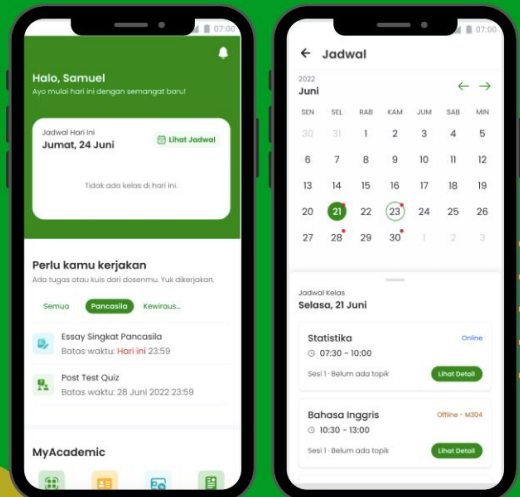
07:00

Halo, Samuel
Ayo mulai hari ini dengan semangat baru!

Jadwal Hari Ini
Jumat, 24 Juni
Lihat Jadwal

Tidak ada kelas di hari ini.

Perlu kamu kerjakan
Ada tugas atau kuis dari dosenmu. Yuk dikerjakan.

Semua Pancasila Kewiraus...

Essay Singkat Pancasila
Batas waktu: Hari ini 23:59

Post Test Quiz
Batas waktu: 28 Juni 2022 23:59

MyAcademic

07:00

Jadwal

2022
Juni

| SEN | SEL | RAB | KAM | JUM | SAB | MIN |
|---|---|---|---|---|---|---|
| 30 | 31 | 1 | 2 | 3 | 4 | 5 |
| 6 | 7 | 8 | 9 | 10 | 11 | 12 |
| 13 | 14 | 15 | 16 | 17 | 18 | 19 |
| 20 | 21 | 22 | 23 | 24 | 25 | 26 |
| 27 | 28 | 29 | 30 | 1 | 2 | 3 |

Jadwal Kelas
Selasa, 21 Juni

Statistika
Online
07:30 - 10:00
Sesi 1 · Belum ada topik
Lihat Detail

Bahasa Inggris
Offline - M304
10:30 - 13:00
Sesi 1 · Belum ada topik
Lihat Detail